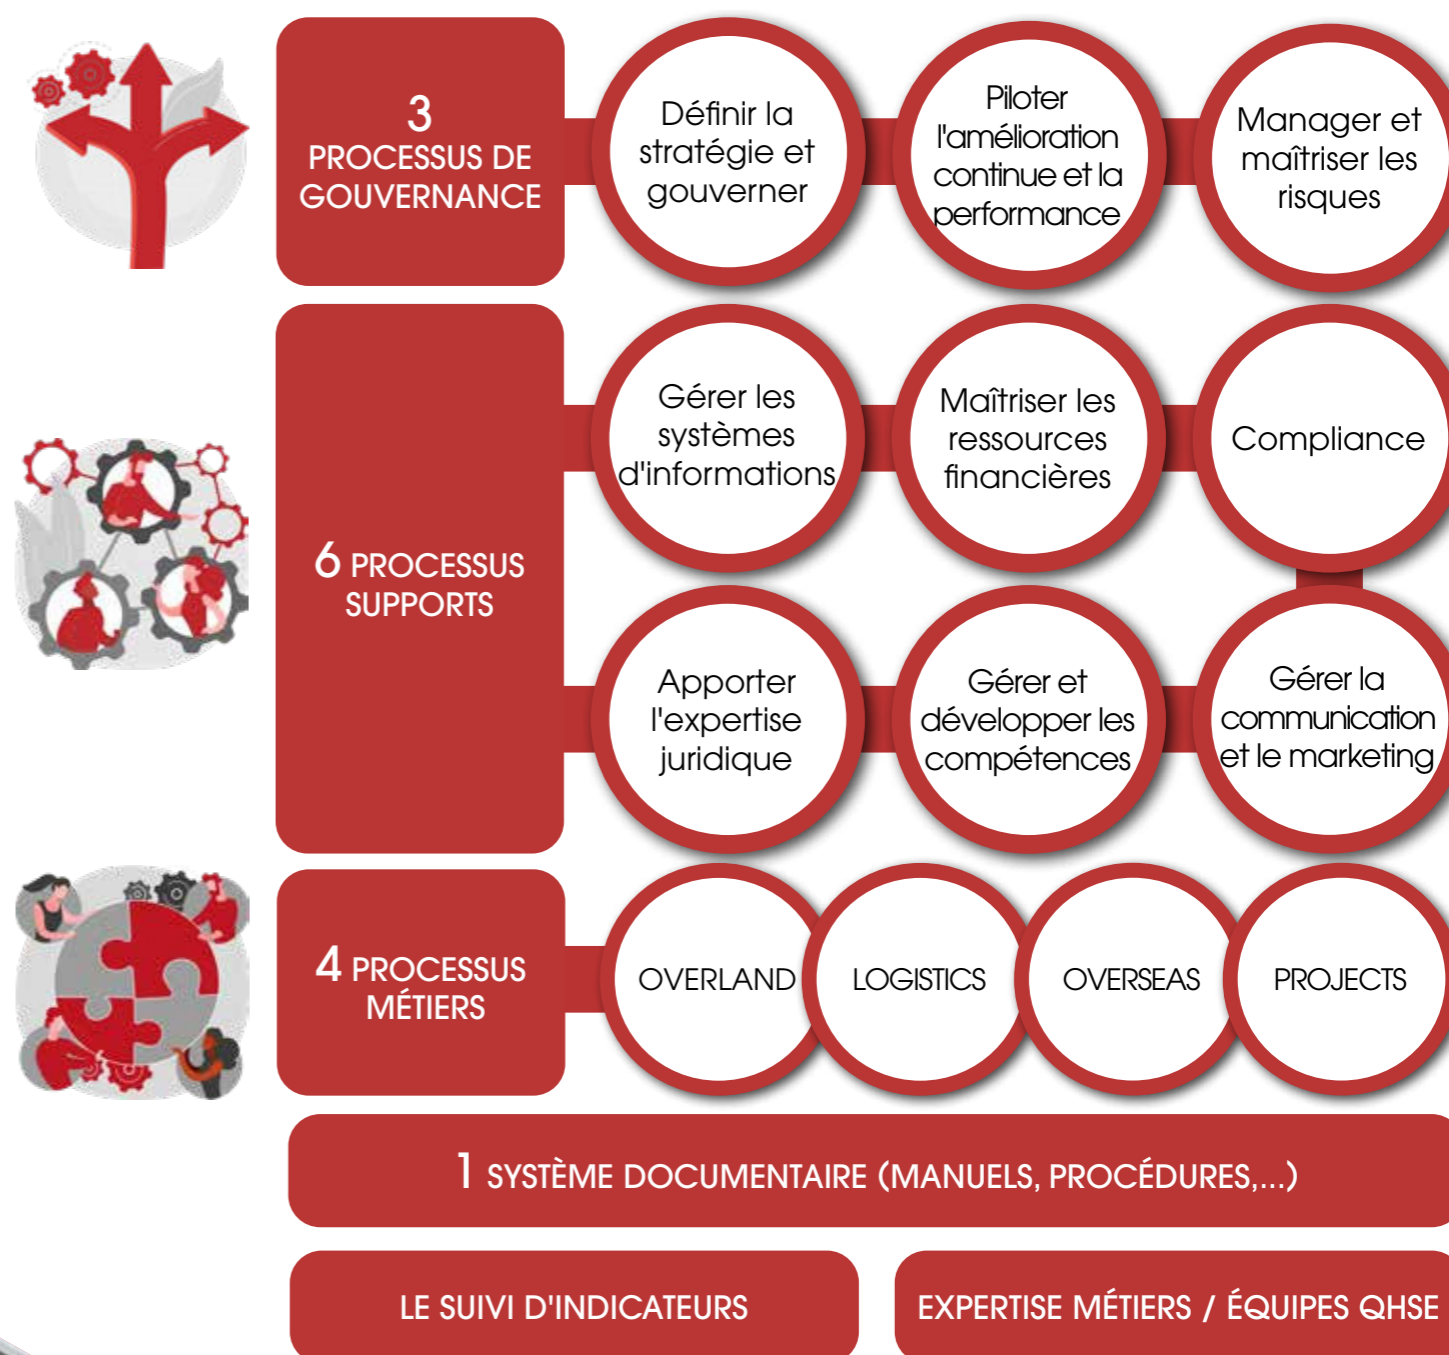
3
PROCESSUS DE GOUVERNANCE

Définir la stratégie et gouverner

Piloter l'amélioration continue et la performance

Manager et maîtriser les risques

6 PROCESSUS SUPPORTS

Gérer les systèmes d'informations

Maîtriser les ressources financières

Compliance

Apporter l'expertise juridique

Gérer et développer les compétences

Gérer la communication et le marketing

4 PROCESSUS MÉTIERS

OVERLAND

LOGISTICS

OVERSEAS

PROJECTS

1 SYSTÈME DOCUMENTAIRE (MANUELS, PROCÉDURES,...)

LE SUIVI D'INDICATEURS

EXPERTISE MÉTIERS / ÉQUIPES QHSE